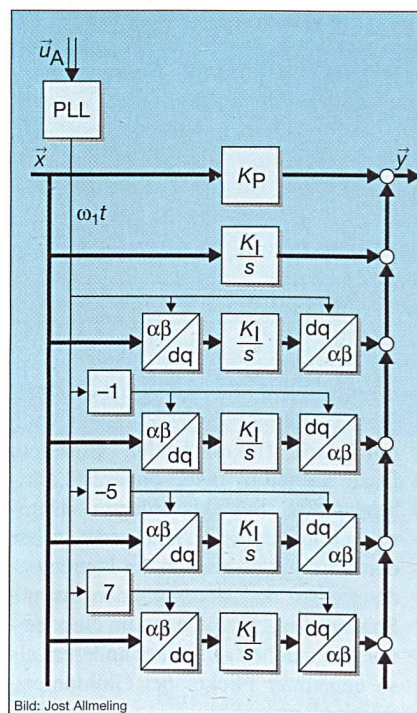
$\vec{u}_A$

PLL

$\vec{x}$

$K_P$

$\vec{y}$

$\omega_1 t$

$\frac{K_I}{s}$

$\alpha\beta$ / dq

$\frac{K_I}{s}$

dq / $\alpha\beta$

−1

$\alpha\beta$ / dq

$\frac{K_I}{s}$

dq / $\alpha\beta$

−5

$\alpha\beta$ / dq

$\frac{K_I}{s}$

dq / $\alpha\beta$

7

$\alpha\beta$ / dq

$\frac{K_I}{s}$

dq / $\alpha\beta$

Bild: Jost Allmeling